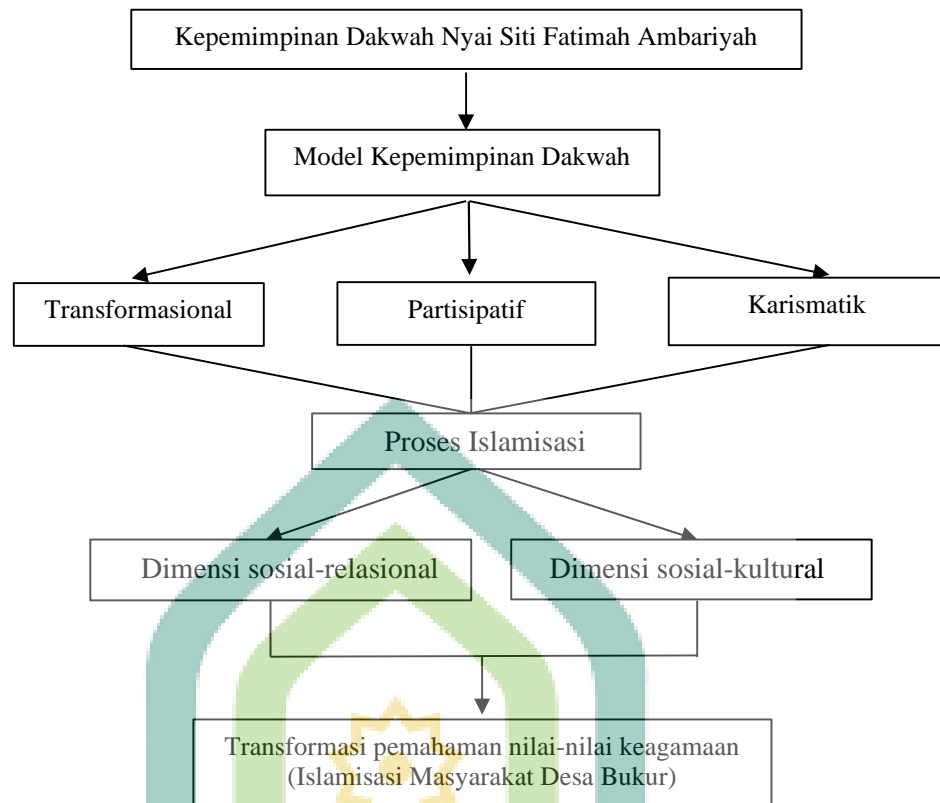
Kepemimpinan Dakwah Nyai Siti Fatimah Ambariyah

Model Kepemimpinan Dakwah

Transformasional

Partisipatif

Karismatik

Proses Islamisasi

Dimensi sosial-relasional

Dimensi sosial-kultural

Transformasi pemahaman nilai-nilai keagamaan (Islamisasi Masyarakat Desa Bukur)